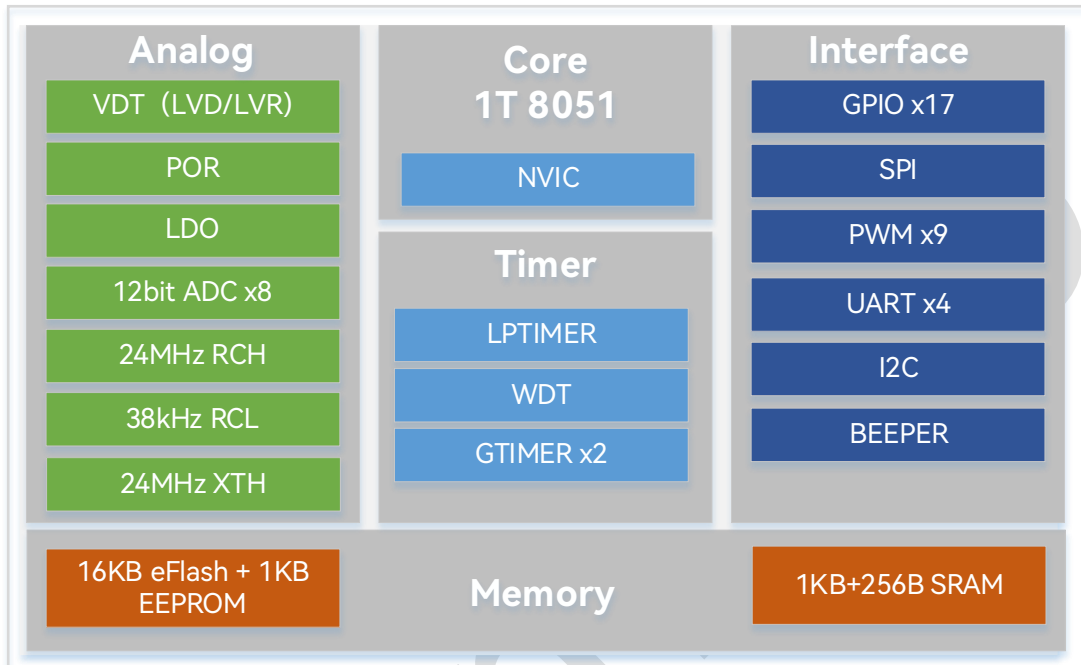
Analog

VDT（LVD/LVR)

POR

LDO

12bit ADC x8

24MHz RCH

38kHz RCL

24MHz XTH

Core
1T 8051

NVIC

Timer

LPTIMER

WDT

GTIMER x2

Interface

GPIO x17

SPI

PWM x9

UART x4

I2C

BEEPER

16KB eFlash + 1KB EEPROM

Memory

1KB+256B SRAM